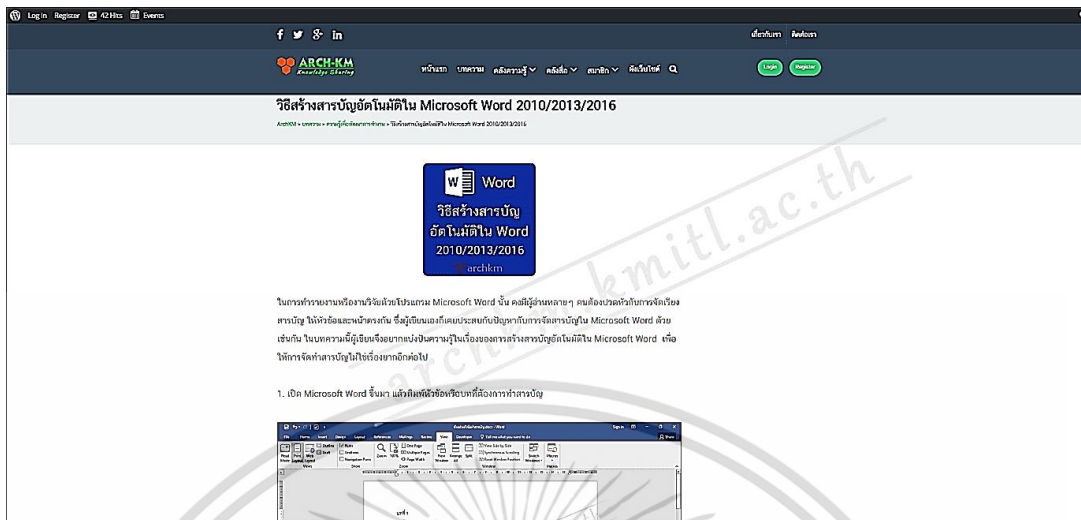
Log in Register 42 Hits Events

f 𝕏 8+ in

เกี่ยวกับเรา ติดต่อเรา

ARCH-KM Knowledge Sharing

หน้าแรก บทความ คลังความรู้ คลังสื่อ สมาชิก ติดเว็บไซต์

Login Register

วิธีสร้างสารบัญอัตโนมัติใน Microsoft Word 2010/2013/2016

ArchKM » บทความ » ความรู้เกี่ยวกับการทำงาน » วิธีสร้างสารบัญอัตโนมัติใน Microsoft Word 2010/2013/2016

Word

วิธีสร้างสารบัญ อัตโนมัติใน Word 2010/2013/2016

archkm

ในการทำรายงานหรืองานวิจัยด้วยโปรแกรม Microsoft Word นั้น คงมีผู้อ่านหลายๆ คนต้องปวดหัวกับการจัดเรียงสารบัญ ให้หัวข้อและหน้าตรงกัน ซึ่งผู้เขียนเองก็เคยประสบกับปัญหากับการจัดสารบัญใน Microsoft Word ด้วยเช่นกัน ในบทความนี้ผู้เขียนจึงอยากแบ่งปันความรู้ในเรื่องของการสร้างสารบัญอัตโนมัติใน Microsoft Word เพื่อให้การจัดทำสารบัญไม่ใช่เรื่องยากอีกต่อไป

1. เปิด Microsoft Word ขึ้นมา แล้วพิมพ์หัวข้อหรือบทที่ต้องการทำสารบัญ

archkm.kmitl.ac.th